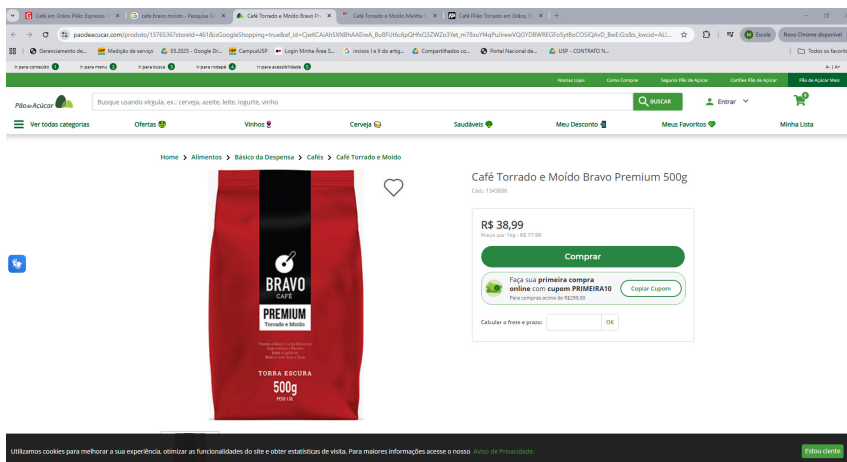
Café em Grãos Pilão Espresso | × | café bravo moido - Pesquisa G × | Café Torrado e Moído Bravo Pr × | Café Torrado e Moído Melitta × | Café Pilão Torrado em Grãos × | +

paodeacucar.com/produto/1376536?storeId=461&isGoogleShopping=true&ef_id=CjwKCAiAh5XNBhAAEiwA_Bu8FUt6c6pQHfxQ3ZWZo3Yet_m78xuYf4qPuIrewVQGYDBWREGFo5ytBoCOSIQAvD_BwE:G&s_kwcid=AL!...

Escola | Novo Chrome disponível

Gerenciamento de... | Medição de serviço | 05.2025 - Google Dr... | CampusUSP | Login Minha Área S... | incisos I e II do artig... | Compartilhados co... | Portal Nacional de... | USP - CONTRATO N... | Todos os favoritos

Ir para conteúdo 1 | Ir para menu 2 | Ir para busca 3 | Ir para rodapé 4 | Ir para acessibilidade 5

A- | A+

Nossas Lojas | Como Comprar | Seguro Pão de Açúcar | Cartões Pão de Açúcar | Pão de Açúcar Mais

Pão de Açúcar

Busque usando vírgula, ex.: cerveja, azeite, leite, iogurte, vinho | BUSCAR

Entrar

Ver todas categorias | Ofertas | Vinhos | Cerveja | Saudáveis | Meu Desconto | Meus Favoritos | Minha Lista

Home > Alimentos > Básico da Despensa > Cafés > Café Torrado e Moído

BRAVO
CAFÉ
PREMIUM
Torrado e Moído
TORRA ESCURA
500g
PESO LÍQ.

Café Torrado e Moído Bravo Premium 500g

Cód.: 1343886

R$ 38,99

Preço por 1kg - R$ 77,98

Comprar

Faça sua primeira compra online com cupom PRIMEIRA10

Para compras acima de R$299,00

Copiar Cupom

Calcular o frete e prazo: | OK

Utilizamos cookies para melhorar a sua experiência, otimizar as funcionalidades do site e obter estatísticas de visita. Para maiores informações acesse o nosso Aviso de Privacidade.

Estou ciente